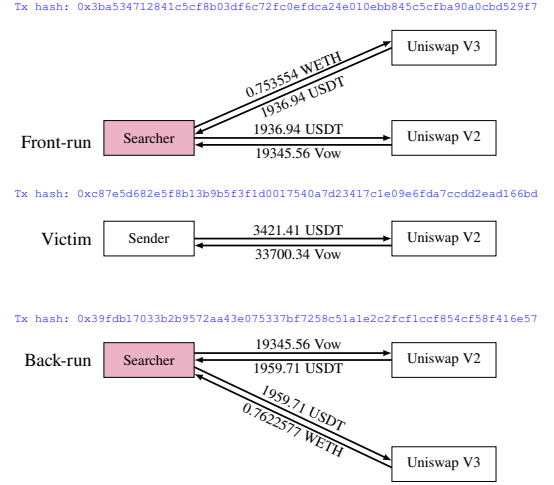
Tx hash: 0x3ba534712841c5cf8b03df6c72fc0efdca24e010ebb845c5cfba90a0cbd529f7

Uniswap V3

0.753554 WETH

1936.94 USDT

Front-run

Searcher

1936.94 USDT

Uniswap V2

19345.56 Vow

Tx hash: 0xc87e5d682e5f8b13b9b5f3f1d0017540a7d23417c1e09e6fda7ccdd2ead166bd

Victim

Sender

3421.41 USDT

Uniswap V2

33700.34 Vow

Tx hash: 0x39fdb17033b2b9572aa43e075337bf7258c51a1e2c2fcf1ccf854cf58f416e57

Back-run

Searcher

19345.56 Vow

Uniswap V2

1959.71 USDT

1959.71 USDT

0.7622577 WETH

Uniswap V3